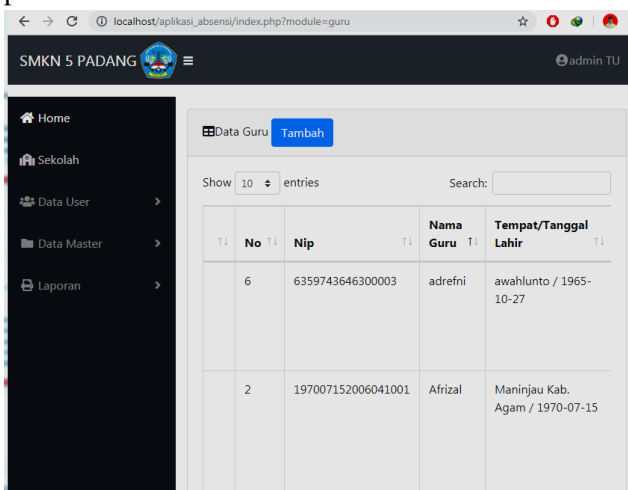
localhost/aplikasi_absensi/index.php?module=guru

SMKN 5 PADANG ≡

admin TU

Home

Sekolah

Data User

Data Master

Laporan

Data Guru Tambah

Show 10 entries

Search:

| | No | Nip | Nama Guru | Tempat/Tanggal Lahir |
|---|---|---|---|---|
| | 6 | 6359743646300003 | adrefni | awahlunto / 1965-10-27 |
| | 2 | 197007152006041001 | Afrizal | Maninjau Kab. Agam / 1970-07-15 |